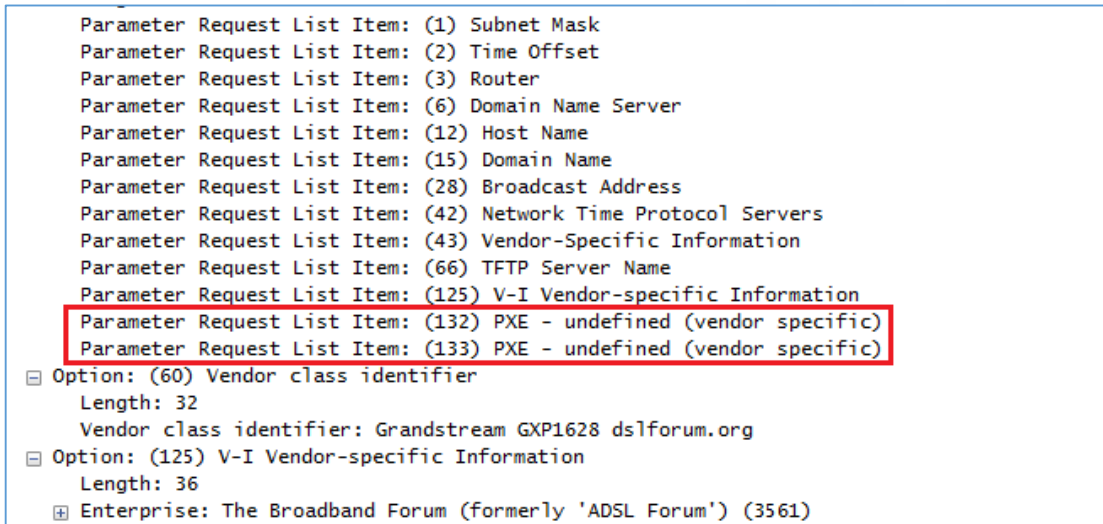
Parameter Request List Item: (1) Subnet Mask
Parameter Request List Item: (2) Time Offset
Parameter Request List Item: (3) Router
Parameter Request List Item: (6) Domain Name Server
Parameter Request List Item: (12) Host Name
Parameter Request List Item: (15) Domain Name
Parameter Request List Item: (28) Broadcast Address
Parameter Request List Item: (42) Network Time Protocol Servers
Parameter Request List Item: (43) Vendor-Specific Information
Parameter Request List Item: (66) TFTP Server Name
Parameter Request List Item: (125) V-I Vendor-specific Information
Parameter Request List Item: (132) PXE - undefined (vendor specific)
Parameter Request List Item: (133) PXE - undefined (vendor specific)
⊟ Option: (60) Vendor class identifier
Length: 32
Vendor class identifier: Grandstream GXP1628 dslforum.org
⊟ Option: (125) V-I Vendor-specific Information
Length: 36
⊞ Enterprise: The Broadband Forum (formerly 'ADSL Forum') (3561)